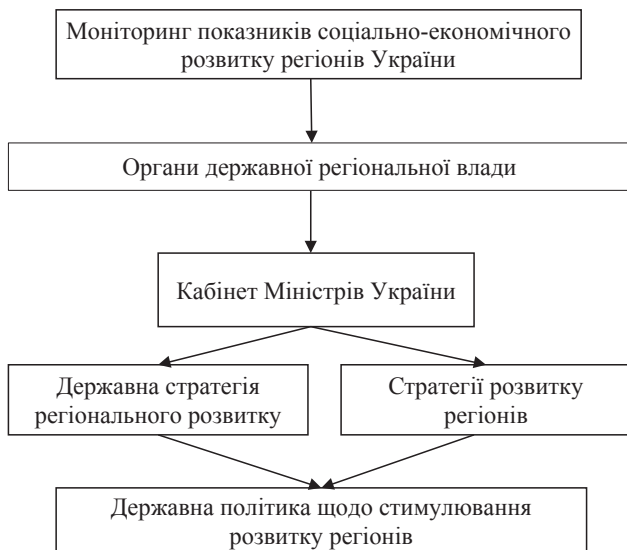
Моніторинг показників соціально-економічного розвитку регіонів України

Органи державної регіональної влади

Кабінет Міністрів України

Державна стратегія регіонального розвитку

Стратегії розвитку регіонів

Державна політика щодо стимулювання розвитку регіонів